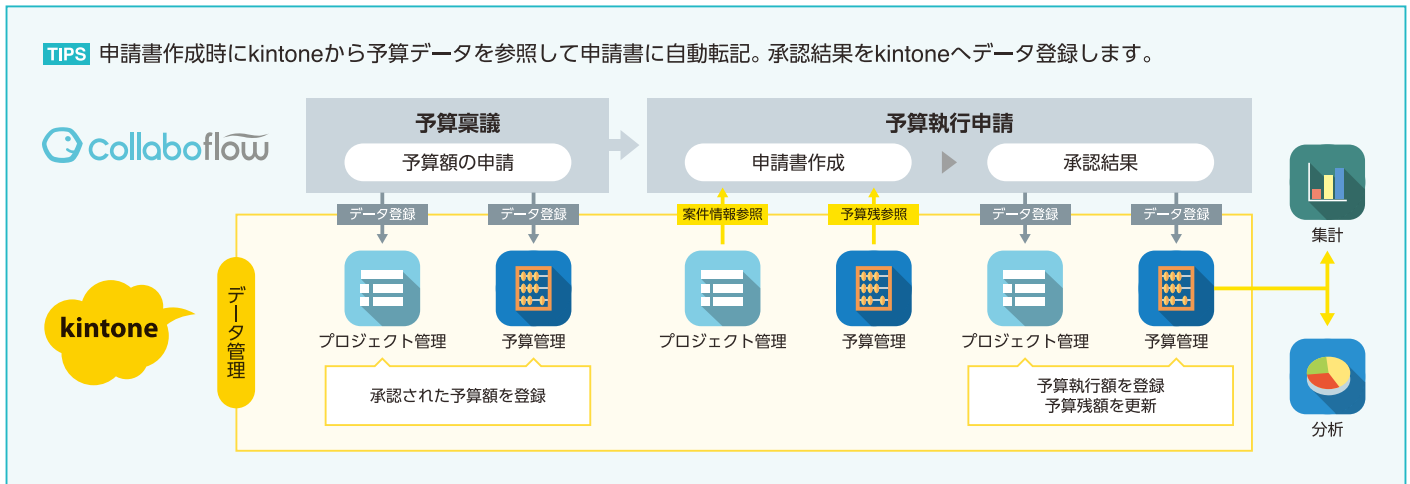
TIPS 申請書作成時にkintoneから予算データを参照して申請書に自動転記。承認結果をkintoneへデータ登録します。

collaboflow

予算稟議

予算額の申請

予算執行申請

申請書作成

承認結果

データ登録

データ登録

案件情報参照

予算残参照

データ登録

データ登録

kintone

データ管理

プロジェクト管理

予算管理

プロジェクト管理

予算管理

プロジェクト管理

予算管理

承認された予算額を登録

予算執行額を登録
予算残額を更新

集計

分析